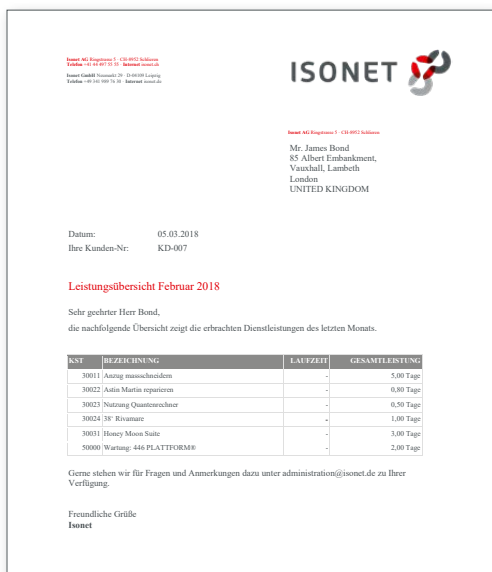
Isonet AG Ringstrasse 5 · CH-8952 Schlieren
Telefon +41 44 497 55 55 · Internet isonet.ch

Isonet GmbH Neumarkt 29 · D-04109 Leipzig
Telefon +49 341 989 74 30 · Internet isonet.de

ISONET

Isonet AG Ringstrasse 5 · CH-8952 Schlieren

Mr. James Bond
85 Albert Embankment,
Vauxhall, Lambeth
London
UNITED KINGDOM

Datum: 05.03.2018
Ihre Kunden-Nr: KD-007

Leistungsübersicht Februar 2018

Sehr geehrter Herr Bond,
die nachfolgende Übersicht zeigt die erbrachten Dienstleistungen des letzten Monats.

| KST | BEZEICHNUNG | LAUFZEIT | GESAMTLEISTUNG |
|---|---|---|---|
| 30011 | Anzug massschneidern | - | 5,00 Tage |
| 30022 | Astin Martin reparieren | - | 0,80 Tage |
| 30023 | Nutzung Quantenrechner | - | 0,50 Tage |
| 30024 | 38' Rivamare | - | 1,00 Tage |
| 30031 | Honey Moon Suite | - | 3,00 Tage |
| 50000 | Wartung: 446 PLATTFORM® | - | 2,00 Tage |

Gerne stehen wir für Fragen und Anmerkungen dazu unter administration@isonet.de zu Ihrer Verfügung.

Freundliche Grüße
Isonet